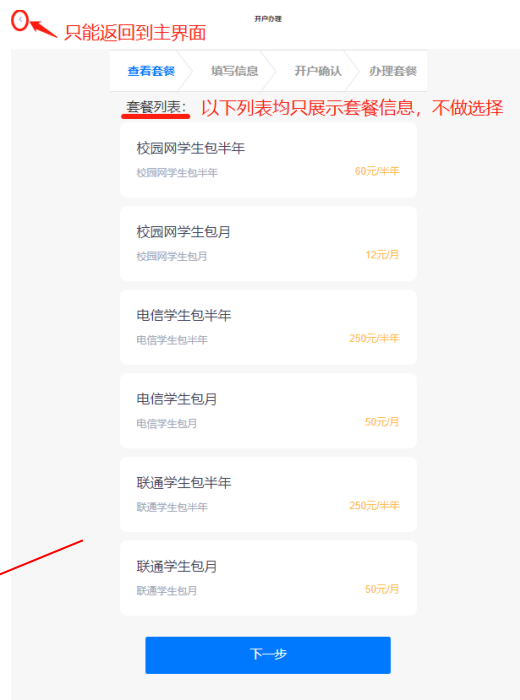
‹ 只能返回到主界面

开户办理

查看套餐 填写信息 开户确认 办理套餐

套餐列表: 以下列表均只展示套餐信息，不做选择

校园网学生包半年
校园网学生包半年 60元/半年

校园网学生包月
校园网学生包月 12元/月

电信学生包半年
电信学生包半年 250元/半年

电信学生包月
电信学生包月 50元/月

联通学生包半年
联通学生包半年 250元/半年

联通学生包月
联通学生包月 50元/月

下一步